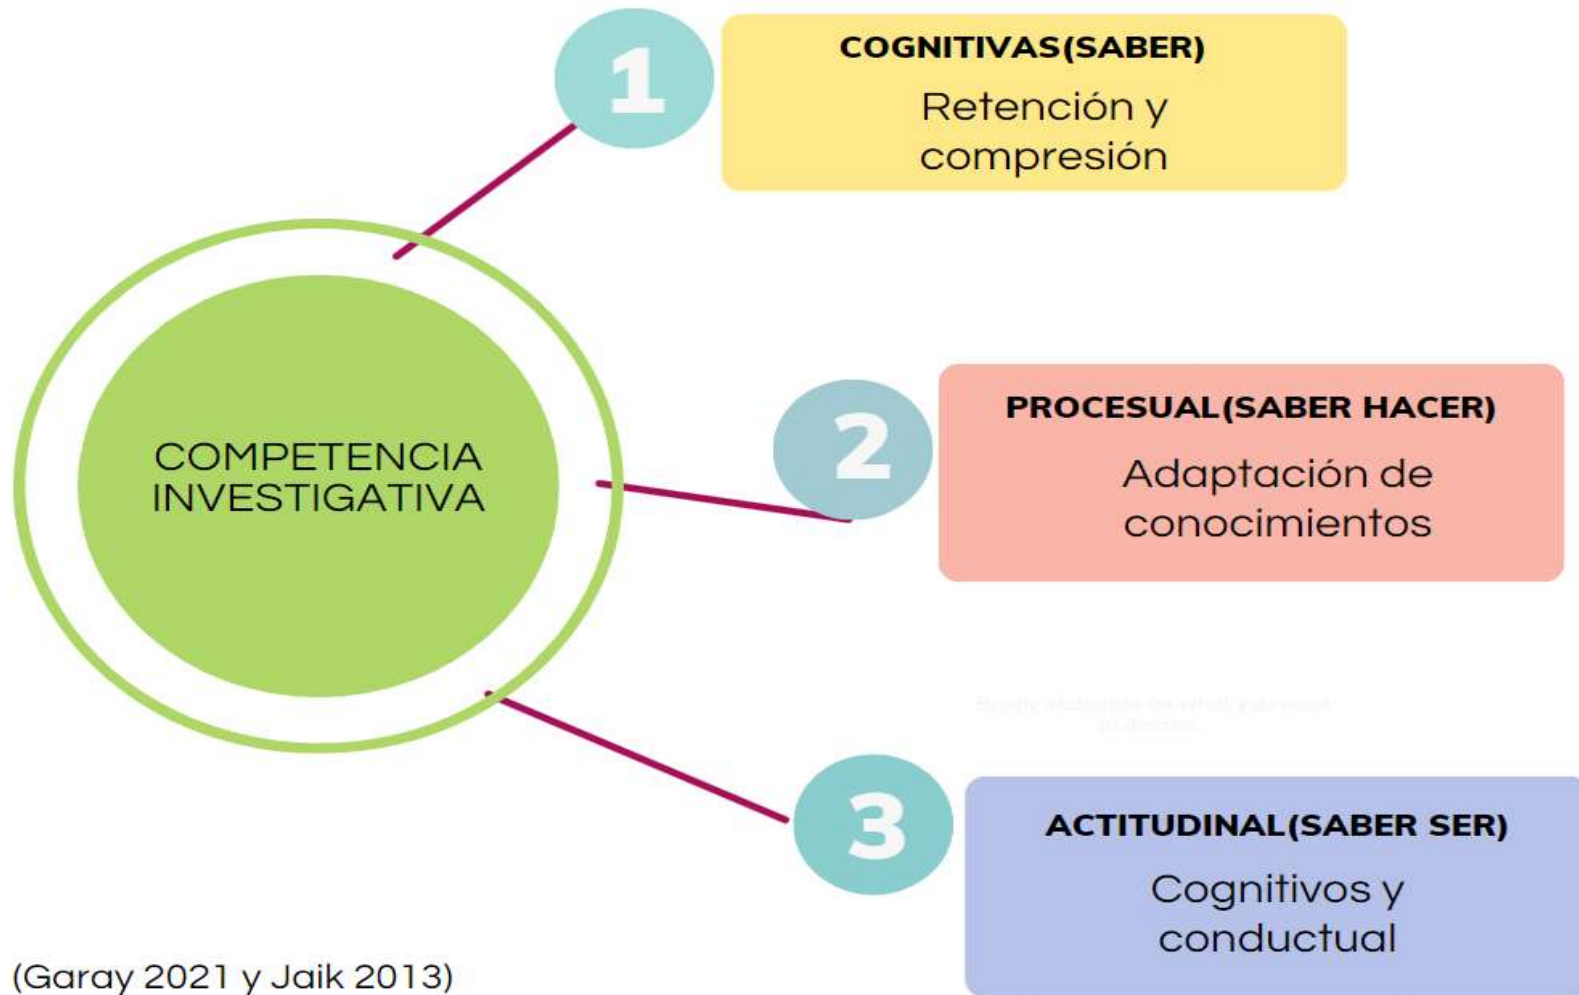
COMPETENCIA INVESTIGATIVA

1

COGNITIVAS(SABER)

Retención y compresión

2

PROCESUAL(SABER HACER)

Adaptación de conocimientos

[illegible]

3

ACTITUDINAL(SABER SER)

Cognitivos y conductual

(Garay 2021 y Jaik 2013)